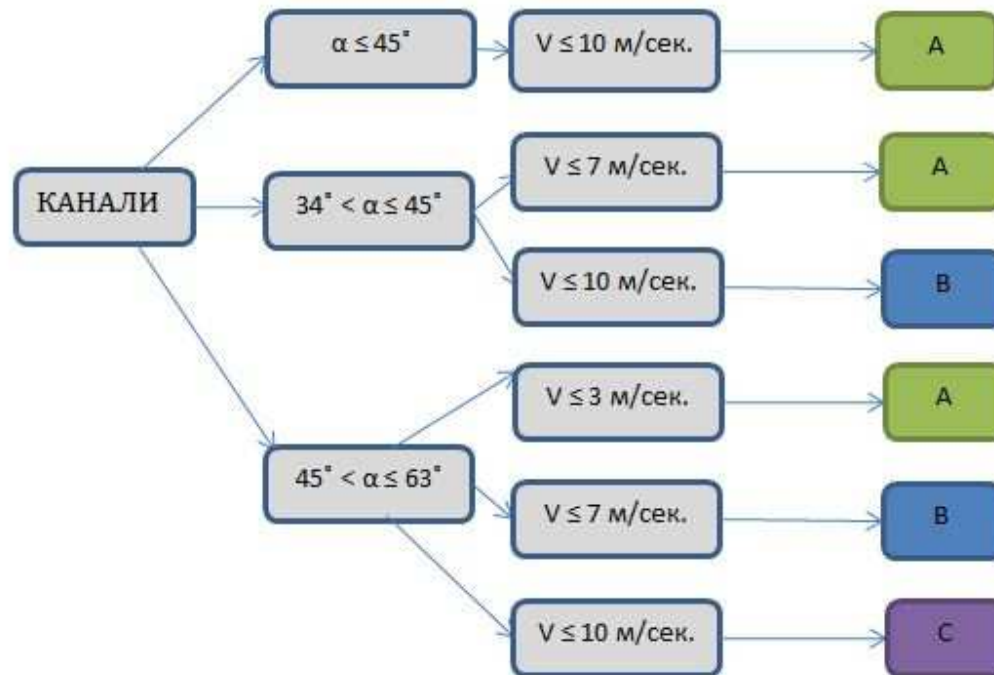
КАНАЛИ

$\alpha \leq 45^{\circ}$

$V \leq 10$ м/сек.

A

$34^{\circ} < \alpha \leq 45^{\circ}$

$V \leq 7$ м/сек.

A

$V \leq 10$ м/сек.

B

$45^{\circ} < \alpha \leq 63^{\circ}$

$V \leq 3$ м/сек.

A

$V \leq 7$ м/сек.

B

$V \leq 10$ м/сек.

C